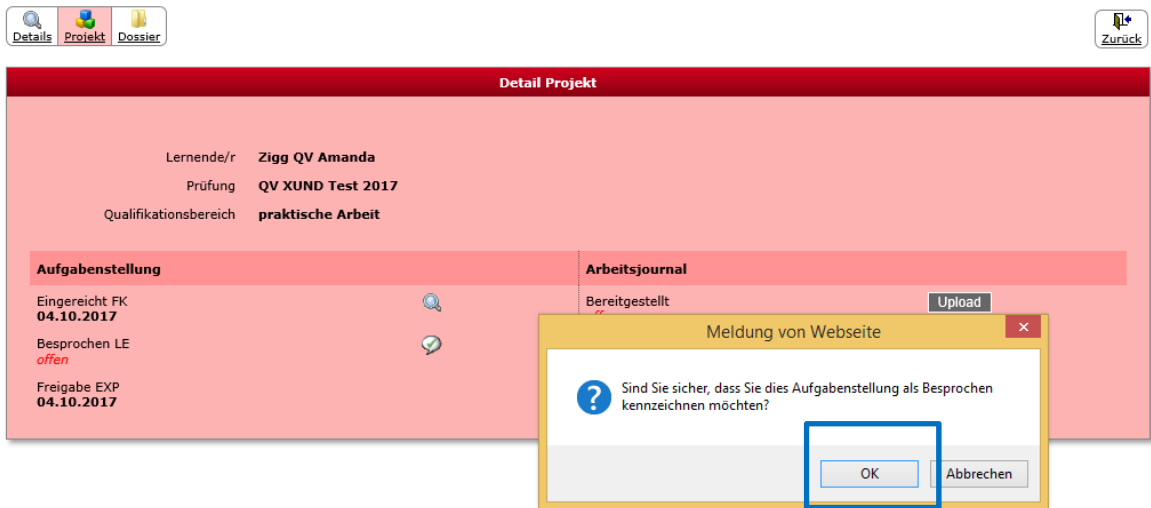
Details Projekt Dossier

Zurück

Detail Projekt

Lernende/r Zigg QV Amanda
Prüfung QV XUND Test 2017
Qualifikationsbereich praktische Arbeit

Aufgabenstellung

Eingereicht FK
04.10.2017

Besprochen LE
offen

Freigabe EXP
04.10.2017

Arbeitsjournal

Bereitgestellt
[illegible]

Upload

Meldung von Webseite

Sind Sie sicher, dass Sie dies Aufgabenstellung als Besprochen kennzeichnen möchten?

OK Abbrechen